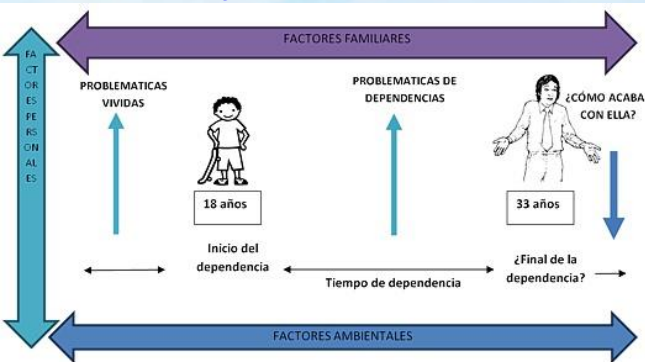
FACTORES FAMILIARES

FACTORES PERSONALES

PROBLEMATICAS VIVIDAS

PROBLEMATICAS DE DEPENDENCIAS

¿CÓMO ACABA CON ELLA?

18 años

33 años

Inicio del dependencia

Tiempo de dependencia

¿Final de la dependencia?

FACTORES AMBIENTALES